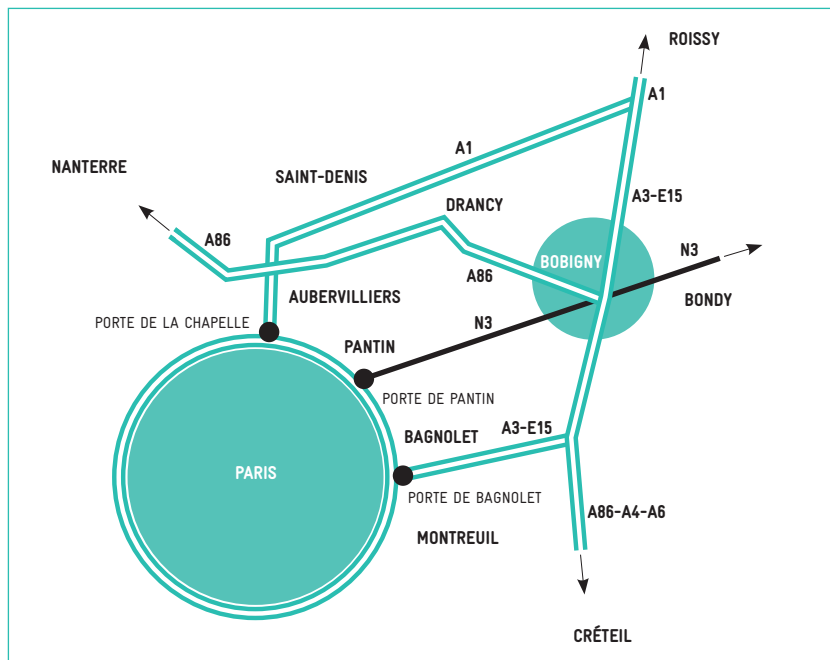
ROISSY

A1

A1

NANTERRE

SAINT-DENIS

A3-E15

DRANCY

A86

N3

BOBIGNY

A86

BONDY

AUBERVILLIERS

PORTE DE LA CHAPELLE

N3

PANTIN

PORTE DE PANTIN

A3-E15

BAGNOLET

PARIS

PORTE DE BAGNOLET

A86-A4-A6

MONTREUIL

CRÉTEIL